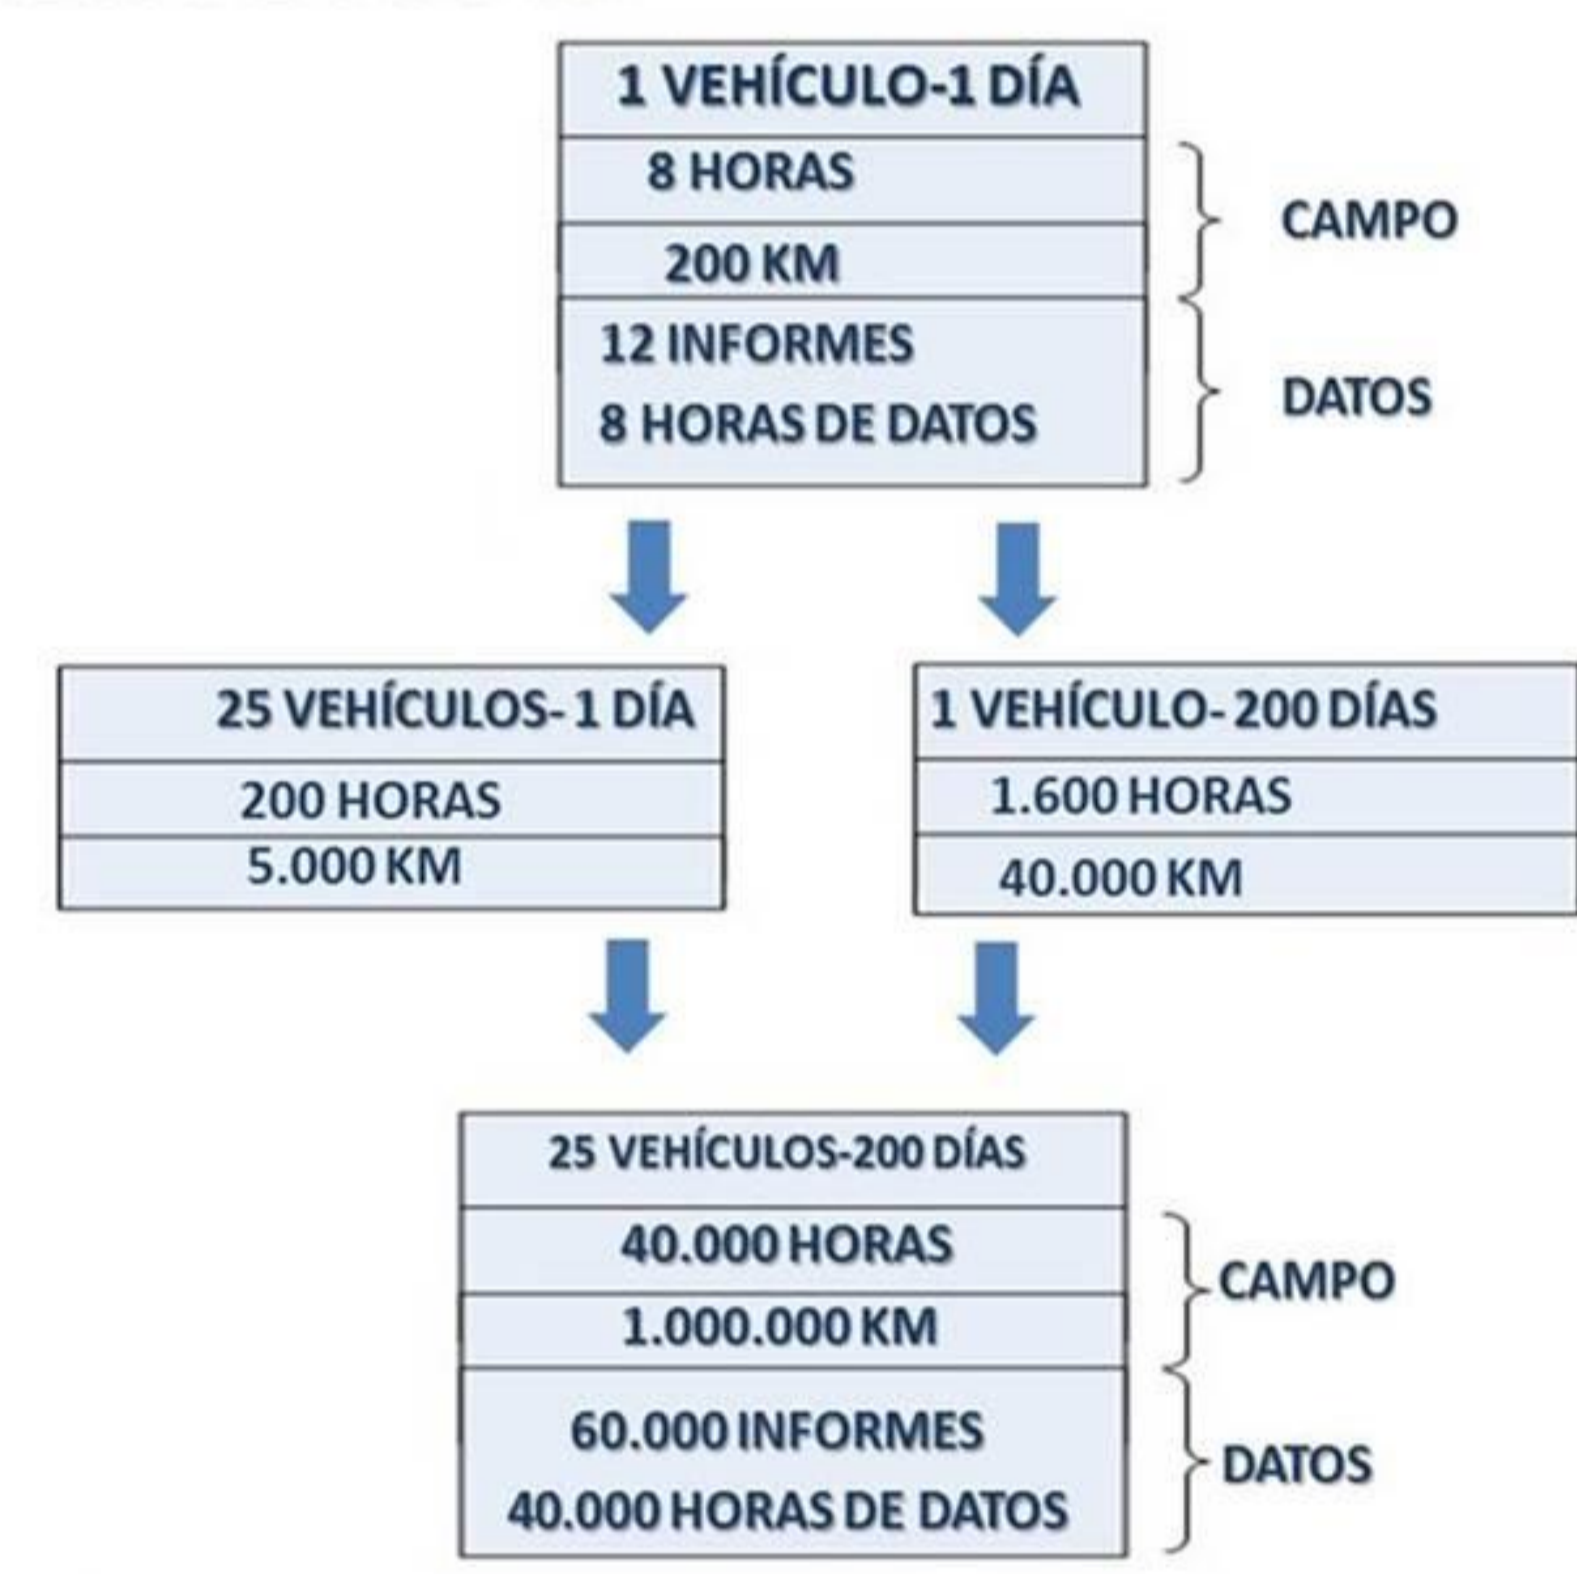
1 VEHÍCULO-1 DÍA
8 HORAS
200 KM
12 INFORMES
8 HORAS DE DATOS

CAMPO
DATOS

25 VEHÍCULOS- 1 DÍA
200 HORAS
5.000 KM

1 VEHÍCULO- 200 DÍAS
1.600 HORAS
40.000 KM

25 VEHÍCULOS-200 DÍAS
40.000 HORAS
1.000.000 KM
60.000 INFORMES
40.000 HORAS DE DATOS

CAMPO
DATOS